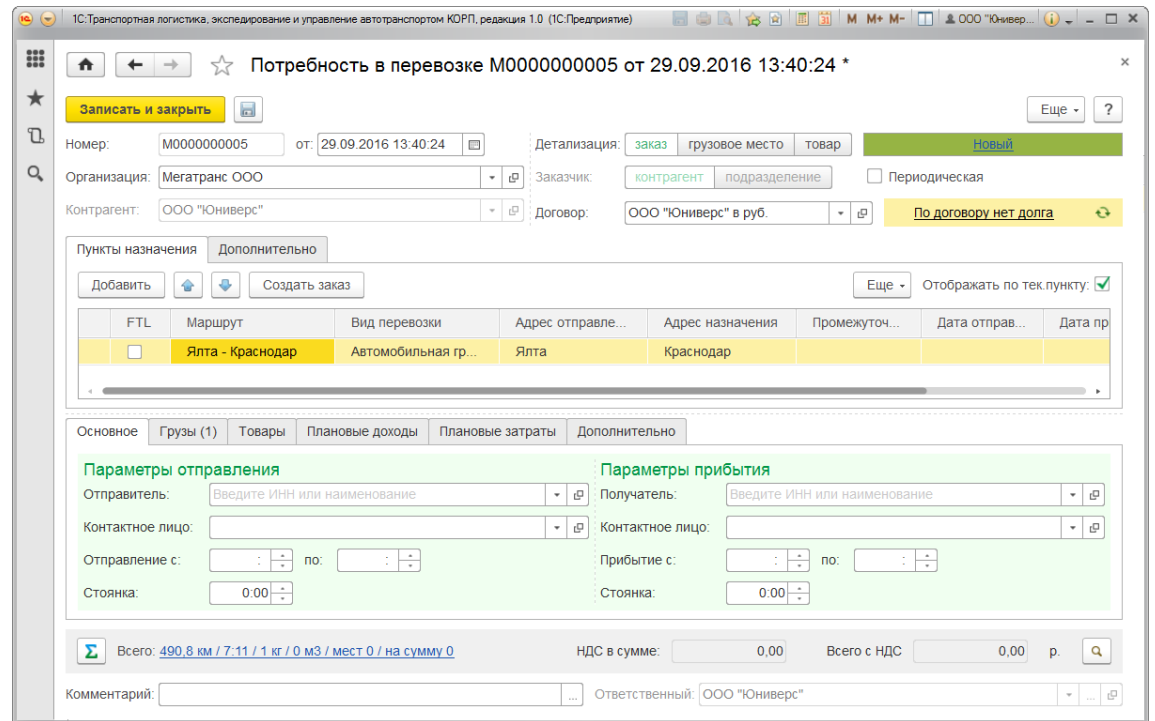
1С:Транспортная логистика, экспедирование и управление автотранспортом КОРП, редакция 1.0 (1С:Предприятие)
M M+ M- ООО "Универ...

Потребность в перевозке М0000000005 от 29.09.2016 13:40:24 *

Записать и закрыть
Еще ?

Номер: М0000000005 от: 29.09.2016 13:40:24
Детализация: заказ грузовое место товар
Новый
Организация: Мегатранс ООО
Заказчик: контрагент подразделение
Периодическая
Контрагент: ООО "Юниверс"
Договор: ООО "Юниверс" в руб.
По договору нет долга

Пункты назначения Дополнительно

Добавить Создать заказ Еще Отображать по тек.пункту:

| FTL | Маршрут | Вид перевозки | Адрес отправле... | Адрес назначения | Промежуточ... | Дата отправ... | Дата пр |
|---|---|---|---|---|---|---|---|
| | Ялта - Краснодар | Автомобильная гр... | Ялта | Краснодар | | | |

Основное Грузы (1) Товары Плановые доходы Плановые затраты Дополнительно

Параметры отправления
Отправитель: Введите ИНН или наименование
Контактное лицо:
Отправление с: по:
Стоянка: 0:00

Параметры прибытия
Получатель: Введите ИНН или наименование
Контактное лицо:
Прибытие с: по:
Стоянка: 0:00

Всего: 490,8 км / 7:11 / 1 кг / 0 м3 / мест 0 / на сумму 0
НДС в сумме: 0,00
Всего с НДС 0,00 р.

Комментарий: ...
Ответственный: ООО "Юниверс"